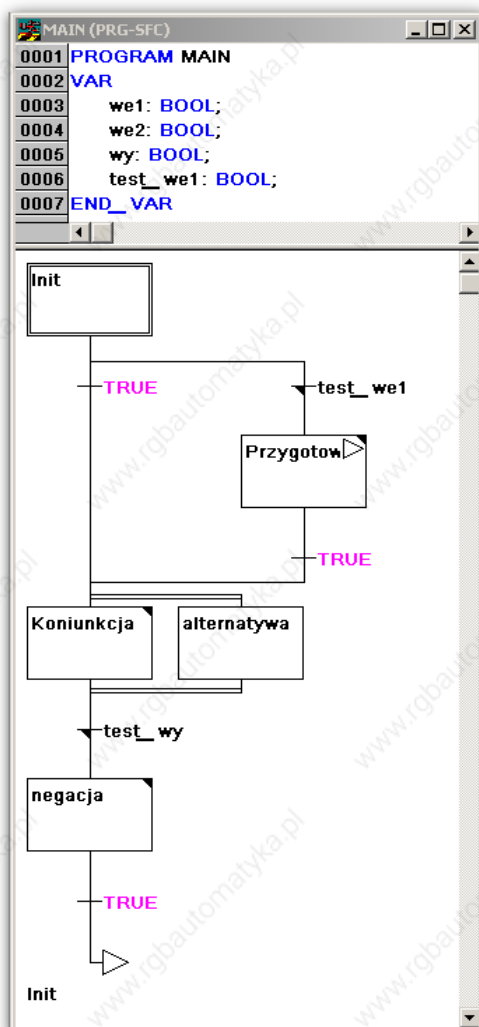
MAIN (PRG-SFC)

0001 PROGRAM MAIN
0002 VAR
0003 we1: BOOL;
0004 we2: BOOL;
0005 wy: BOOL;
0006 test_we1: BOOL;
0007 END_VAR

Init

TRUE

test_we1

Przygotow

TRUE

Koniunkcja

alternatywa

test_wy

negacja

TRUE

Init

www.rgbautomatyka.pl